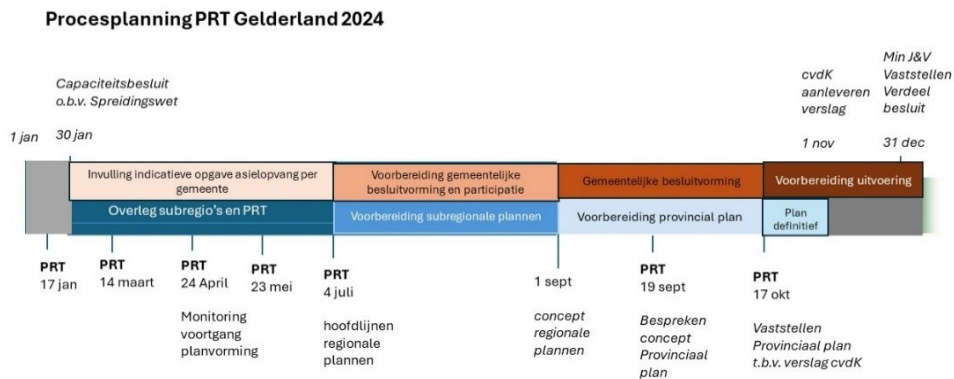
Procesplanning PRT Gelderland 2024

Capaciteitsbesluit o.b.v. Spreidingswet

cvdK aanleveren verslag

Min J&V Vaststellen Verdeel besluit

1 jan

30 jan

1 nov

31 dec

Invulling indicatieve opgave asielopvang per gemeente

Voorbereiding gemeentelijke besluitvorming en participatie

Gemeentelijke besluitvorming

Voorbereiding uitvoering

Overleg subregio's en PRT

Voorbereiding subregionale plannen

Voorbereiding provincial plan

Plan definitief

PRT 17 jan

PRT 14 maart

PRT 24 April

Monitoring voortgang planvorming

PRT 23 mei

PRT 4 juli

hoofdlijnen regionale plannen

1 sept

concept regionale plannen

PRT 19 sept

Bespreken concept Provinciaal plan

PRT 17 okt

Vaststellen Provinciaal plan t.b.v. verslag cvdK